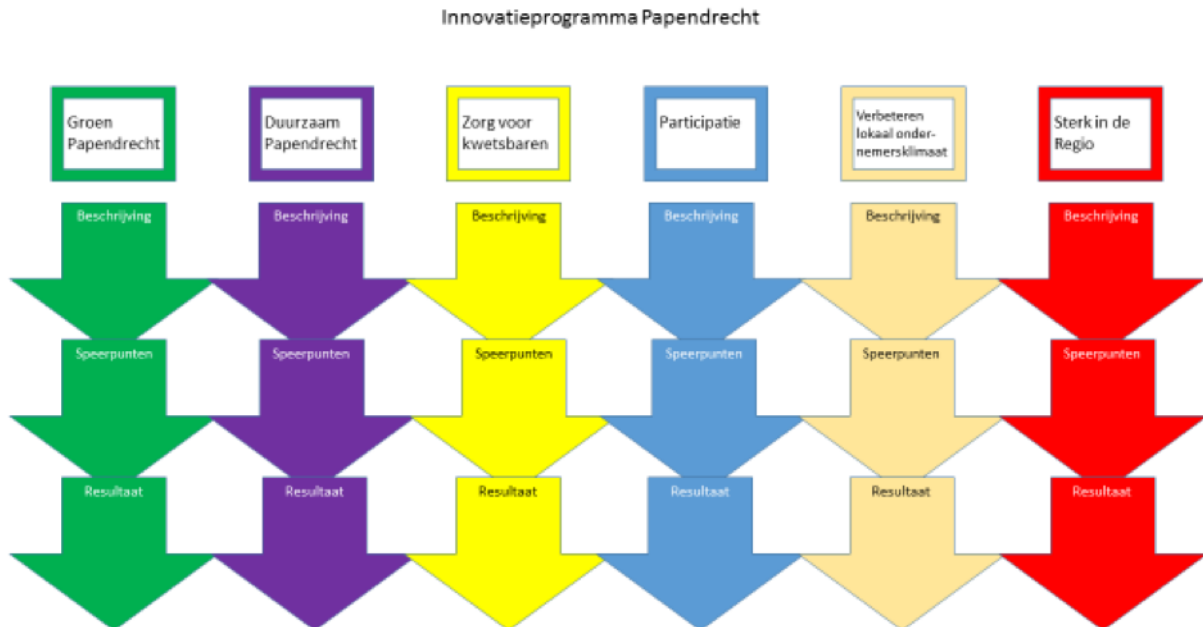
Innovatieprogramma Papendrecht

Groen Papendrecht

Beschrijving

Speerpunten

Resultaat

Duurzaam Papendrecht

Beschrijving

Speerpunten

Resultaat

Zorg voor kwetsbaren

Beschrijving

Speerpunten

Resultaat

Participatie

Beschrijving

Speerpunten

Resultaat

Verbeteren lokaal ondernemersklimaat

Beschrijving

Speerpunten

Resultaat

Sterk in de Regio

Beschrijving

Speerpunten

Resultaat